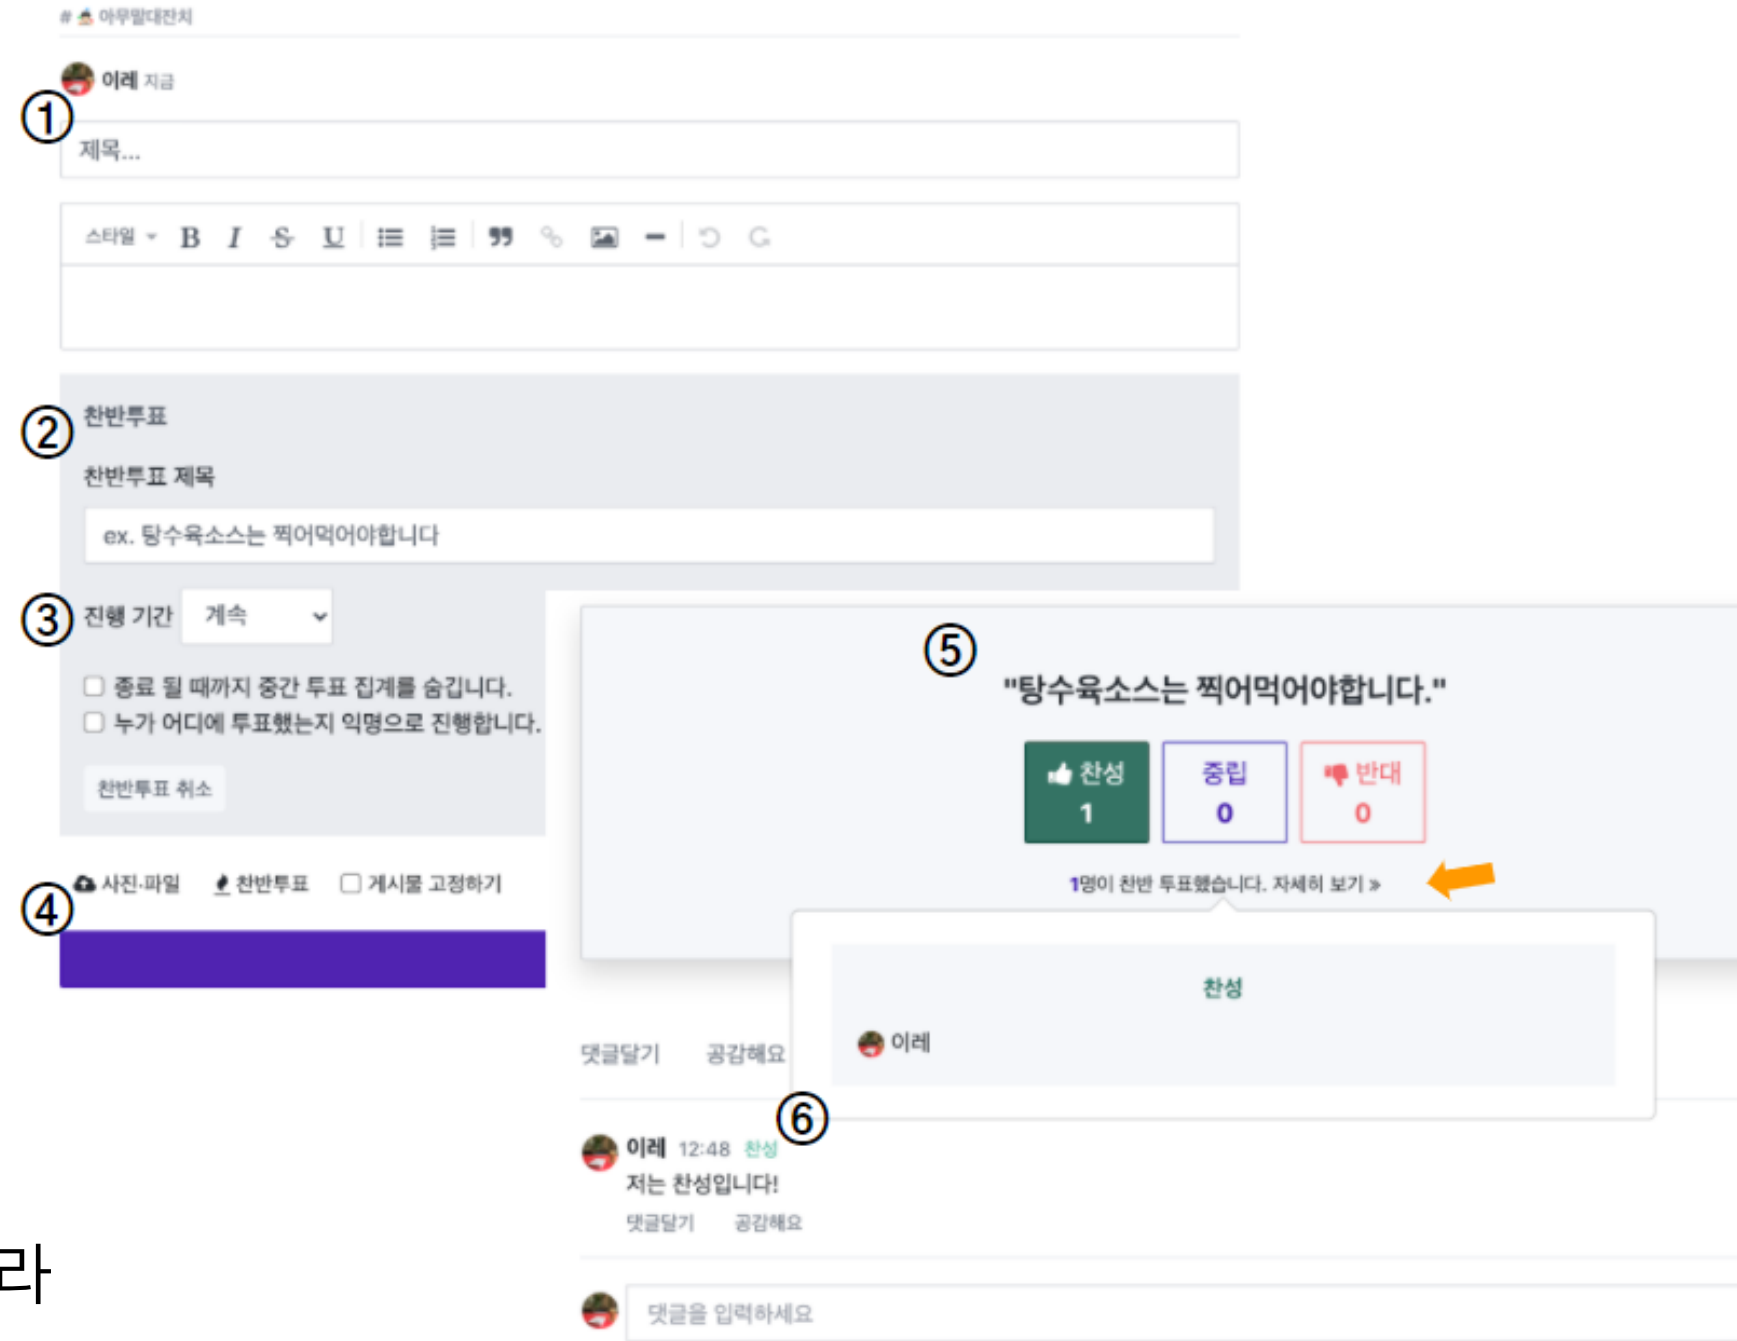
# 아무말대잔치

이레 지금

①

제목...

스타일 B I S U

②

찬반투표

찬반투표 제목

ex. 탕수육소스는 찍어먹어야합니다

③ 진행 기간 계속

☐ 종료 될 때까지 중간 투표 집계를 숨깁니다.
☐ 누가 어디에 투표했는지 익명으로 진행합니다.

찬반투표 취소

사진·파일 찬반투표 ☐ 게시물 고정하기

④

⑤

"탕수육소스는 찍어먹어야합니다."

찬성 1

중립 0

반대 0

1명이 찬반 투표했습니다. 자세히 보기 »

찬성

이레

댓글달기 공감해요

⑥

이레 12:48 찬성
저는 찬성입니다!
댓글달기 공감해요

댓글을 입력하세요

라